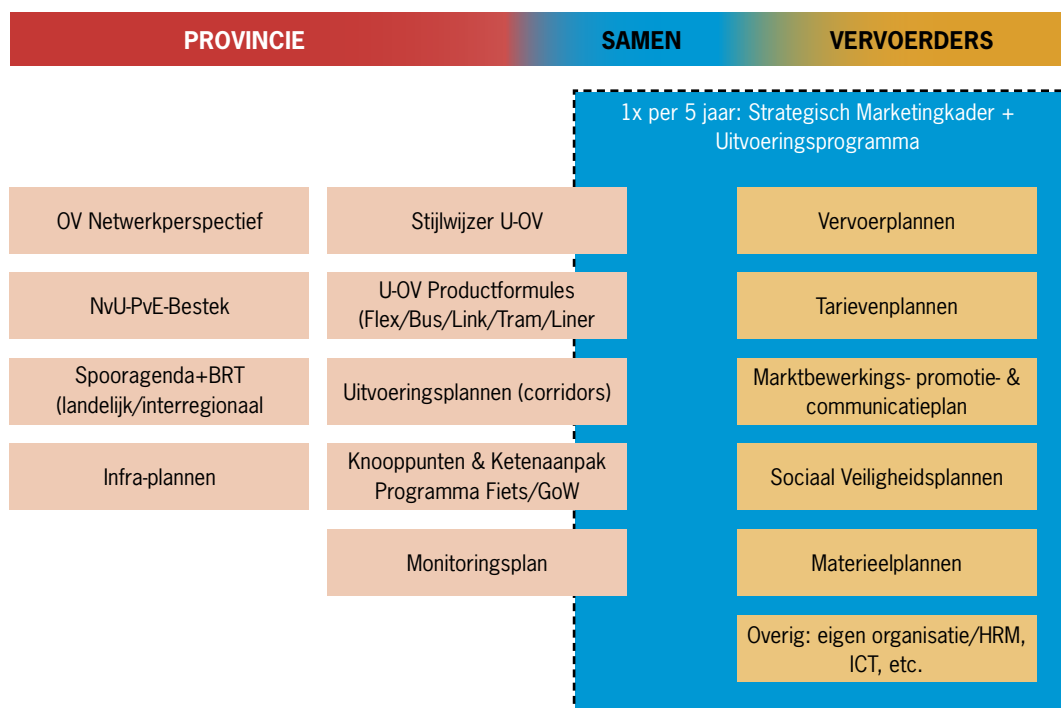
PROVINCIE

SAMEN

VERVOERDERS

1x per 5 jaar: Strategisch Marketingkader + Uitvoeringsprogramma

OV Netwerkperspectief

NvU-PvE-Bestek

Spooragenda+BRT (landelijk/interregionaal

Infra-plannen

Stijlwijzer U-OV

U-OV Productformules (Flex/Bus/Link/Tram/Liner

Uitvoeringsplannen (corridors)

Knooppunten & Ketenaanpak Programma Fiets/GoW

Monitoringsplan

Vervoerplannen

Tarievenplannen

Marktbewerkings- promotie- & communicatieplan

Sociaal Veiligheidsplannen

Materieelplannen

Overig: eigen organisatie/HRM, ICT, etc.